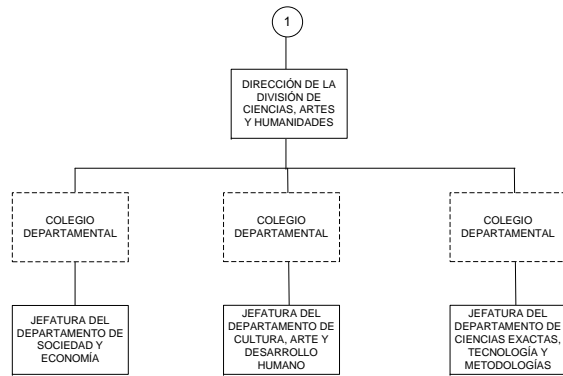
1

DIRECCIÓN DE LA DIVISIÓN DE CIENCIAS, ARTES Y HUMANIDADES

COLEGIO DEPARTAMENTAL

COLEGIO DEPARTAMENTAL

COLEGIO DEPARTAMENTAL

JEFATURA DEL DEPARTAMENTO DE SOCIEDAD Y ECONOMÍA

JEFATURA DEL DEPARTAMENTO DE CULTURA, ARTE Y DESARROLLO HUMANO

JEFATURA DEL DEPARTAMENTO DE CIENCIAS EXACTAS, TECNOLOGÍA Y METODOLOGÍAS